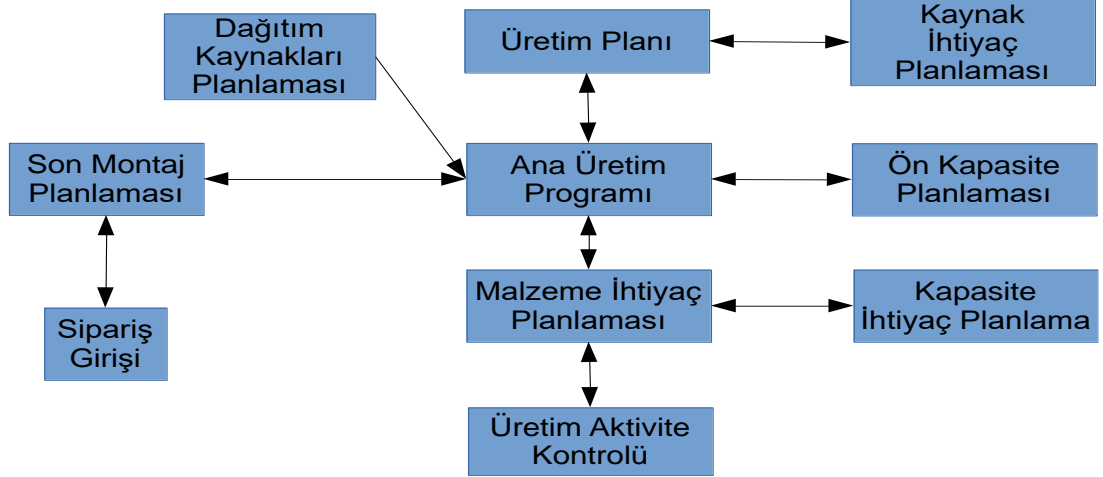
Dağıtım Kaynakları Planlaması

Üretim Planı

Kaynak İhtiyaç Planlaması

Son Montaj Planlaması

Ana Üretim Programı

Ön Kapasite Planlaması

Malzeme İhtiyaç Planlaması

Kapasite İhtiyaç Planlama

Sipariş Girişi

Üretim Aktivite Kontrolü